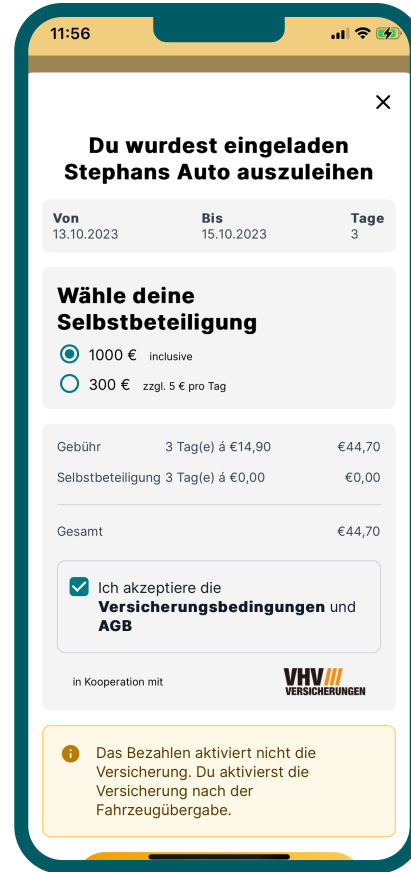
11:56

×

Du wurdest eingeladen Stephans Auto auszuleihen

| Von | Bis | Tage |
|---|---|---|
| 13.10.2023 | 15.10.2023 | 3 |

Wähle deine Selbstbeteiligung

1000 € inclusive

300 € zzgl. 5 € pro Tag

| | | |
|---|---|---|
| Gebühr | 3 Tag(e) á €14,90 | €44,70 |
| Selbstbeteiligung | 3 Tag(e) á €0,00 | €0,00 |
| Gesamt | | €44,70 |

Ich akzeptiere die **Versicherungsbedingungen** und **AGB**

in Kooperation mit

VHV VERSICHERUNGEN

Das Bezahlen aktiviert nicht die Versicherung. Du aktivierst die Versicherung nach der Fahrzeugübergabe.